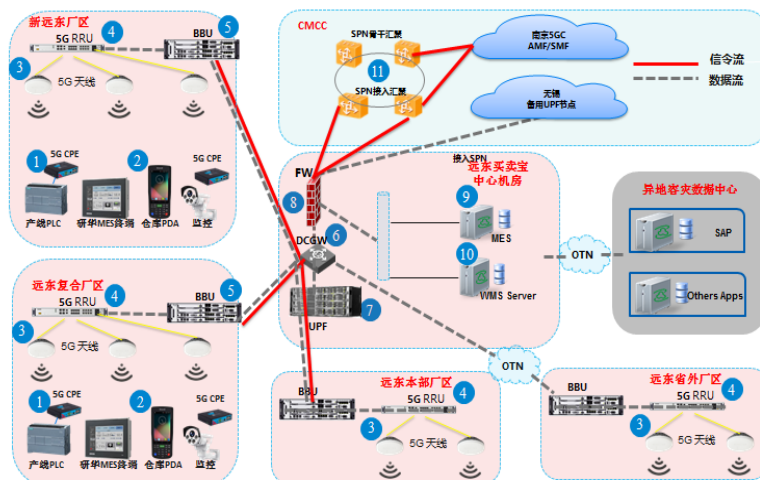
新远东厂区

5G RRU

4

BBU

5

3

5G天线

1

5G CPE

2

5G CPE

产线PLC

研华MES終端

仓库PDA

监控

CMCC

SPN骨干汇聚

11

SPN接入汇聚

南京5GC AMF/SMF

无锡 备用UPF节点

信令流

数据流

FW

8

接入SPN

远东买卖宝 中心机房

9

MES

DCGW

6

10

WMS Server

OTN

异地容灾数据中心

SAP

Others Apps

远东复合厂区

5G RRU

4

BBU

5

3

5G天线

UPF

7

1

5G CPE

2

5G CPE

产线PLC

研华MES終端

仓库PDA

监控

OTN

BBU

远东本部厂区

5G RRU

4

3

5G天线

BBU

远东省外厂区

4

5G RRU

3

5G天线